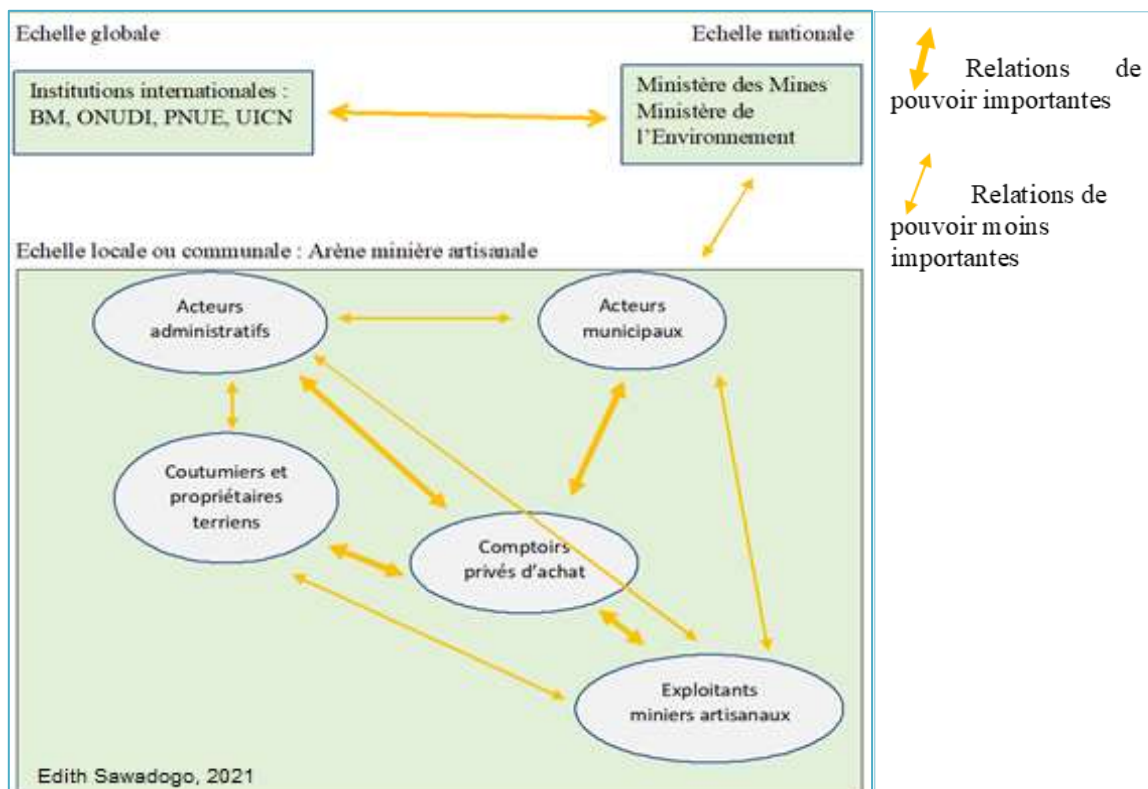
Echelle globale

Echelle nationale

Institutions internationales : BM, ONUDI, PNUE, UICN

Ministère des Mines
Ministère de l'Environnement

Echelle locale ou communale : Arène minière artisanale

Acteurs administratifs

Acteurs municipaux

Coutumiers et propriétaires terriens

Comptoirs privés d'achat

Exploitants miniers artisanaux

Edith Sawadogo, 2021

Relations de pouvoir importantes

Relations de pouvoir moins importantes